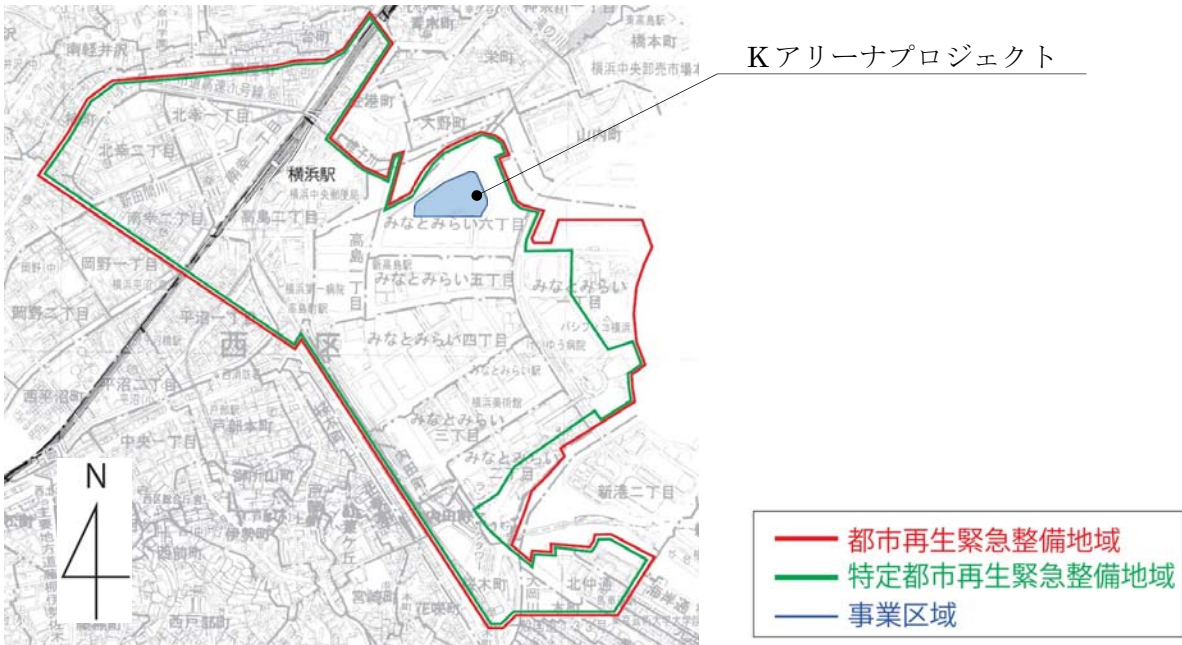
Kアリーナプロジェクト

南軽井沢
台町
青木町
橋本町
北幸一丁目
北幸二丁目
横浜駅
高島二丁目
南幸二丁目
新田間川
岡野一丁目
岡野二丁目
平沼一丁目
平沼二丁目
西
区
中央一丁目
戸部本町
伊勢町
西戸部町
花咲町
宮崎町
桜木町
北仲通
新港二丁目
大野町
栄町
山内町
みなとみらい六丁目
みなとみらい五丁目
みなとみらい四丁目
みなとみらい三丁目
みなとみらい二丁目
みなとみらい一丁目
高島一丁目
N

都市再生緊急整備地域
特定都市再生緊急整備地域
事業区域